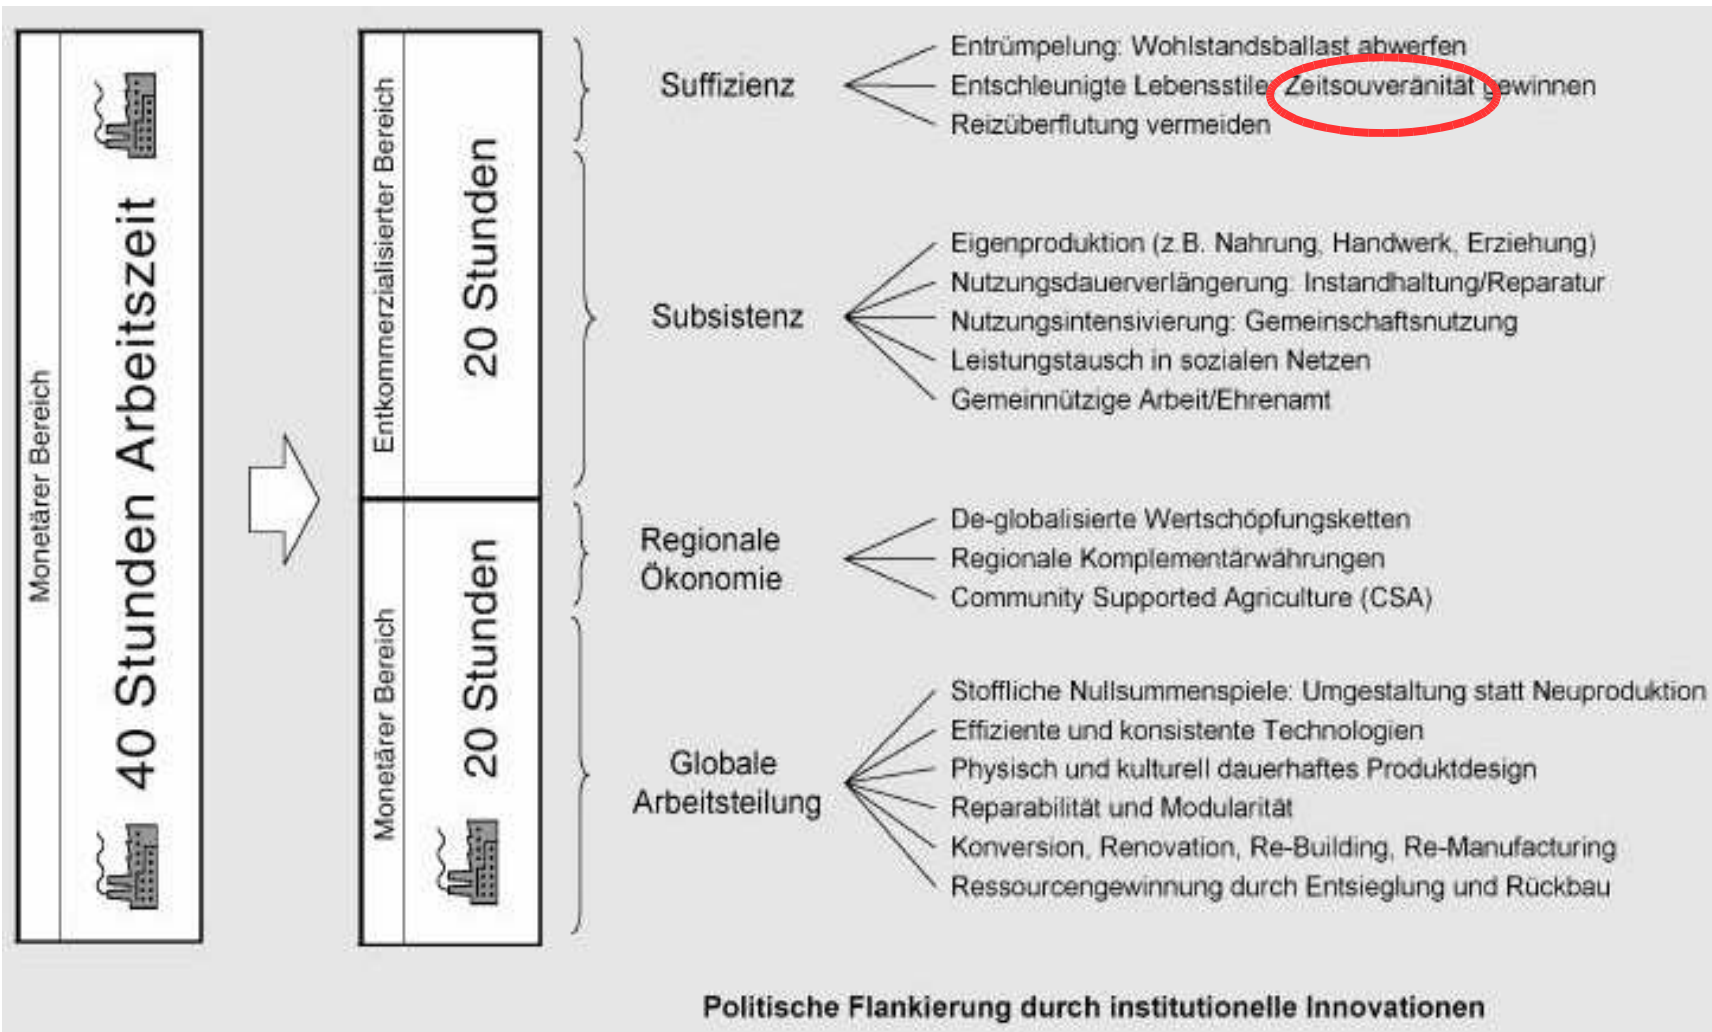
Monetärer Bereich

40 Stunden Arbeitszeit

Entkommerzialisierter Bereich

20 Stunden

Monetärer Bereich

20 Stunden

Suffizienz

Entrümpelung: Wohlstandsballast abwerfen
Entschleunigte Lebensstile: Zeitsouveränität gewinnen
Reizüberflutung vermeiden

Subsistenz

Eigenproduktion (z.B. Nahrung, Handwerk, Erziehung)
Nutzungsdauerverlängerung: Instandhaltung/Reparatur
Nutzungsintensivierung: Gemeinschaftsnutzung
Leistungstausch in sozialen Netzen
Gemeinnützige Arbeit/Ehrenamt

Regionale Ökonomie

De-globalisierte Wertschöpfungsketten
Regionale Komplementärwährungen
Community Supported Agriculture (CSA)

Globale Arbeitsteilung

Stoffliche Nullsummenspiele: Umgestaltung statt Neuproduktion
Effiziente und konsistente Technologien
Physisch und kulturell dauerhaftes Produktdesign
Reparabilität und Modularität
Konversion, Renovation, Re-Building, Re-Manufacturing
Ressourcengewinnung durch Entsieglung und Rückbau

Politische Flankierung durch institutionelle Innovationen